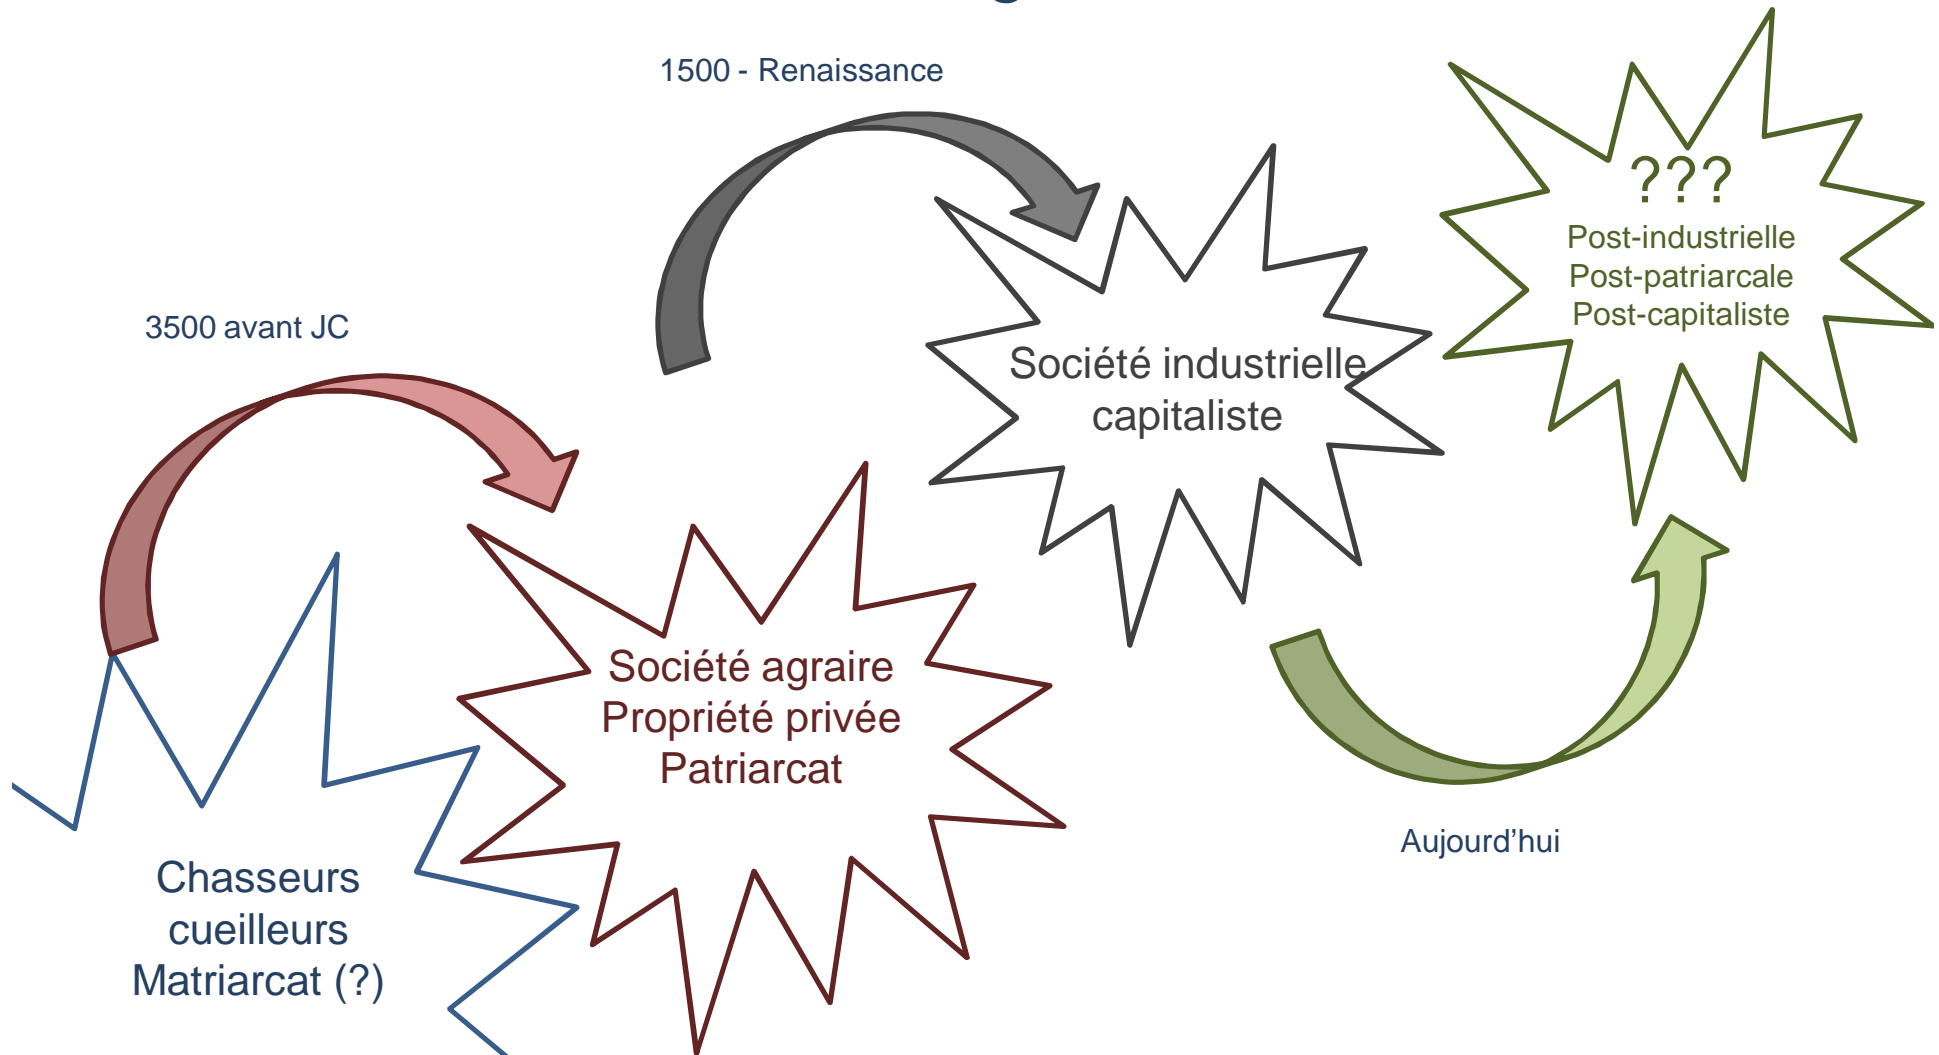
1500 - Renaissance

???
Post-industrielle
Post-patriarcale
Post-capitaliste

3500 avant JC

Société industrielle capitaliste

Société agraire
Propriété privée
Patriarcat

Aujourd'hui

Chasseurs cueilleurs
Matriarcat (?)